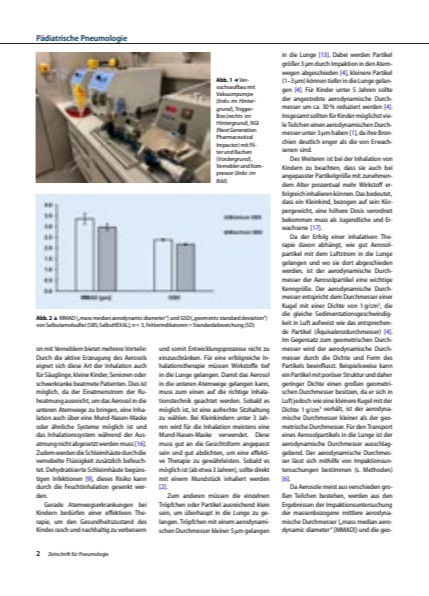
Pädiatrische Pneumologie

Abb. 1 ◄ Versuchsaufbau mit Vakuumpumpe (links im Hintergrund), Trigger-Box (rechts im Hintergrund), NGI (Next Generation Pharmaceutical Impactor) mit Filter und Rachen (Vordergrund), Vernebler und Kompressor (links im Bild)

Abb. 2 ▲ MMAD („mass median aerodynamic diameter") und GSD („geometric standard deviation") von Salbutamolsulfat (SBS; SalbuHEXAL); n = 3, Fehlerindikatoren = Standardabweichung (SD)

on mit Verneblern bietet mehrere Vorteile: Durch die aktive Erzeugung des Aerosols eignet sich diese Art der Inhalation auch für Säuglinge, kleine Kinder, Senioren oder schwerkranke beatmete Patienten. Dies ist möglich, da der Einatemstrom der Ruheatmung ausreicht, um das Aerosol in die unteren Atemwege zu bringen, eine Inhalation auch über eine Mund-Nasen-Maske oder ähnliche Systeme möglich ist und das Inhalationssystem während der Ausatmung nicht abgesetzt werden muss [16]. Zudem werden die Schleimhäute durch die vernebelte Flüssigkeit zusätzlich befeuchtet. Dehydratisierte Schleimhäute begünstigen Infektionen [9], dieses Risiko kann durch die Feuchtinhalation gesenkt werden.

Gerade Atemwegserkrankungen bei Kindern bedürfen einer effektiven Therapie, um den Gesundheitszustand des Kindes rasch und nachhaltig zu verbessern und somit Entwicklungsprozesse nicht zu einzuschränken. Für eine erfolgreiche Inhalationstherapie müssen Wirkstoffe tief in die Lunge gelangen. Damit das Aerosol in die unteren Atemwege gelangen kann, muss zum einen auf die richtige Inhalationstechnik geachtet werden. Sobald es möglich ist, ist eine aufrechte Sitzhaltung zu wählen. Bei Kleinkindern unter 3 Jahren wird für die Inhalation meistens eine Mund-Nasen-Maske verwendet. Diese muss gut an die Gesichtsform angepasst sein und gut abdichten, um eine effektive Therapie zu gewährleisten. Sobald es möglich ist (ab etwa 3 Jahren), sollte direkt mit einem Mundstück inhaliert werden [2].

Zum anderen müssen die einzelnen Tröpfchen oder Partikel ausreichend klein sein, um überhaupt in die Lunge zu gelangen. Tröpfchen mit einem aerodynamischen Durchmesser kleiner 5 µm gelangen in die Lunge [13]. Dabei werden Partikel größer 3 µm durch Impaktion in den Atemwegen abgeschieden [4], kleinere Partikel (1–3 µm) können tiefer in die Lunge gelangen [4]. Für Kinder unter 5 Jahren sollte der angestrebte aerodynamische Durchmesser um ca. 30 % reduziert werden [4]. Insgesamt sollten für Kinder möglichst viele Teilchen einen aerodynamischen Durchmesser unter 3 µm haben [1], da ihre Bronchien deutlich enger als die von Erwachsenen sind.

Des Weiteren ist bei der Inhalation von Kindern zu beachten, dass sie auch bei angepasster Partikelgröße mit zunehmendem Alter prozentual mehr Wirkstoff erfolgreich inhalieren können. Das bedeutet, dass ein Kleinkind, bezogen auf sein Körpergewicht, eine höhere Dosis verordnet bekommen muss als Jugendliche und Erwachsene [17].

Da der Erfolg einer inhalativen Therapie davon abhängt, wie gut Aerosolpartikel mit dem Luftstrom in die Lunge gelangen und wo sie dort abgeschieden werden, ist der aerodynamische Durchmesser der Aerosolpartikel eine wichtige Kenngröße. Der aerodynamische Durchmesser entspricht dem Durchmesser einer Kugel mit einer Dichte von 1 g/cm³, die die gleiche Sedimentationsgeschwindigkeit in Luft aufweist wie das entsprechende Partikel (Äquivalentdurchmesser) [4]. Im Gegensatz zum geometrischen Durchmesser wird der aerodynamische Durchmesser durch die Dichte und Form des Partikels beeinflusst. Beispielsweise kann ein Partikel mit poröser Struktur und daher geringer Dichte einen großen geometrischen Durchmesser besitzen, da er sich im Luft jedoch wie eine kleinere Kugel mit der Dichte 1 g/cm³ verhält, ist der aerodynamische Durchmesser kleiner als der geometrische Durchmesser. Für den Transport eines Aerosolpartikels in die Lunge ist der aerodynamische Durchmesser ausschlaggebend. Der aerodynamische Durchmesser lässt sich mithilfe von Impaktionsuntersuchungen bestimmen (s. Methoden) [6].

Da Aerosole meist aus verschieden großen Teilchen bestehen, werden aus den Ergebnissen der Impaktionsuntersuchung der massenbezogene mittlere aerodynamische Durchmesser („mass median aerodynamic diameter" [MMAD]) und die geo-

2 Zeitschrift für Pneumologie